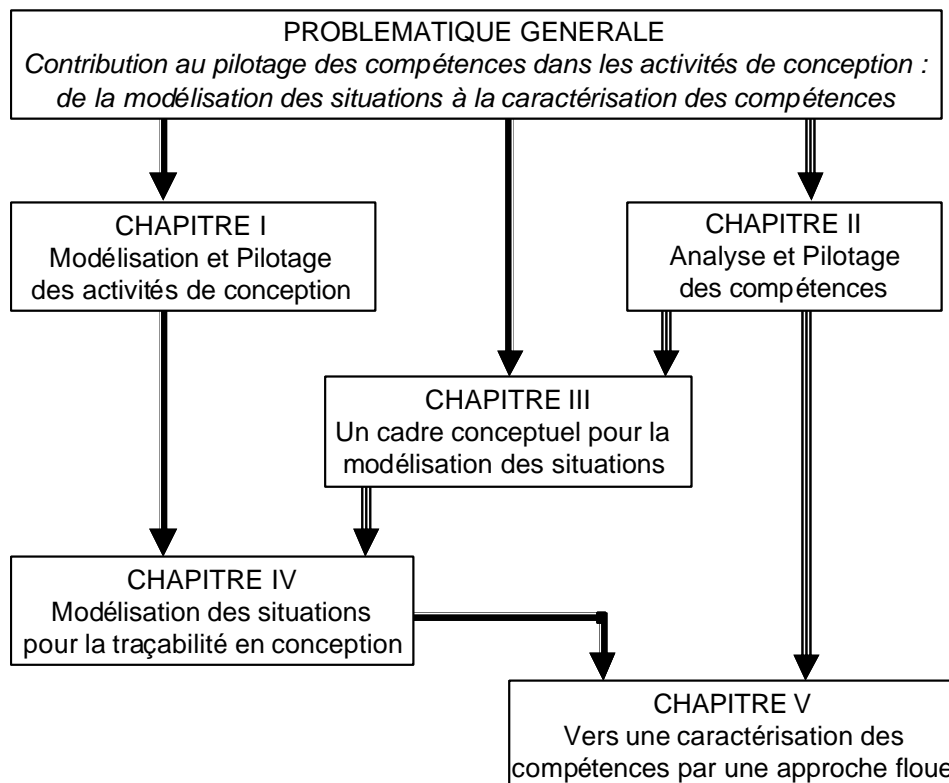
PROBLEMATIQUE GENERALE
*Contribution au pilotage des compétences dans les activités de conception : de la modélisation des situations à la caractérisation des compétences*

CHAPITRE I
Modélisation et Pilotage des activités de conception

CHAPITRE II
Analyse et Pilotage des compétences

CHAPITRE III
Un cadre conceptuel pour la modélisation des situations

CHAPITRE IV
Modélisation des situations pour la traçabilité en conception

CHAPITRE V
Vers une caractérisation des compétences par une approche floue